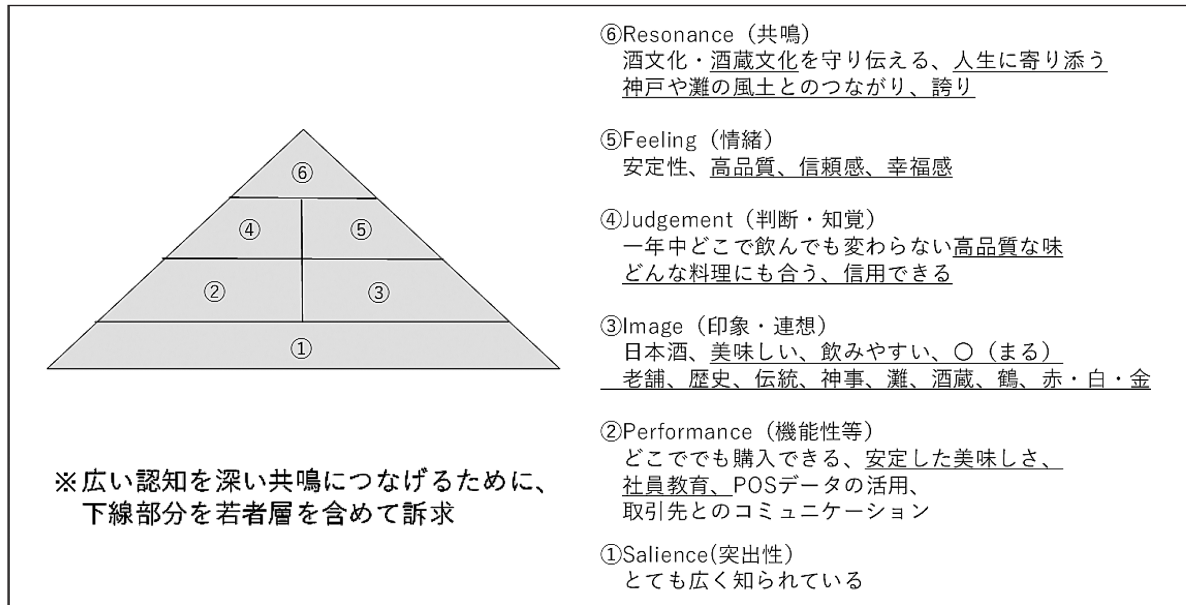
⑥
④ ⑤
② ③
①

※広い認知を深い共鳴につなげるために、
下線部分を若者層を含めて訴求

⑥Resonance（共鳴）
酒文化・酒蔵文化を守り伝える、人生に寄り添う
神戸や灘の風土とのつながり、誇り

⑤Feeling（情緒）
安定性、高品質、信頼感、幸福感

④Judgement（判断・知覚）
一年中どこで飲んでも変わらない高品質な味
どんな料理にも合う、信用できる

③Image（印象・連想）
日本酒、美味しい、飲みやすい、〇（まる）
老舗、歴史、伝統、神事、灘、酒蔵、鶴、赤・白・金

②Performance（機能性等）
どこででも購入できる、安定した美味しさ、
社員教育、POSデータの活用、
取引先とのコミュニケーション

①Salience(突出性)
とても広く知られている